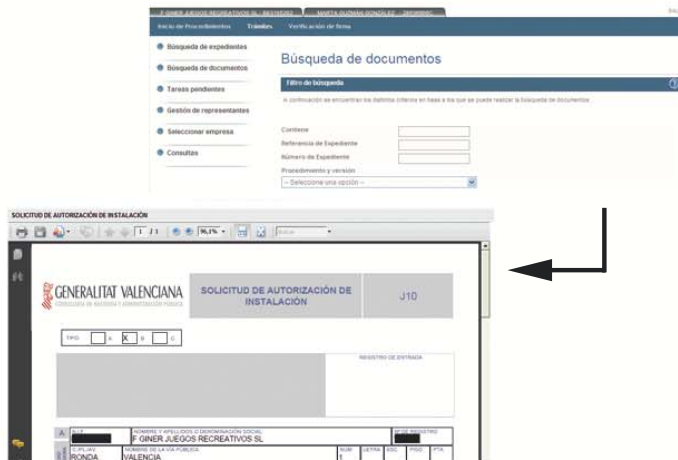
F GINER JUEGOS RECREATIVOS SL - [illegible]    MARTA GUZMAN GONZALEZ - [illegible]

Inicio de Procedimientos    Trámites    Verificación de firma

Búsqueda de expedientes

Búsqueda de documentos

Tareas pendientes

Gestión de representantes

Seleccionar empresa

Consultas

Búsqueda de documentos

Filtro de búsqueda

A continuación se encuentran los distintos criterios en base a los que se puede realizar la búsqueda de documentos

Contiene

Referencia de Expediente

Número de Expediente

Procedimiento y versión

-- Seleccione una opción --

SOLICITUD DE AUTORIZACIÓN DE INSTALACIÓN

1 / 1    96,1%

GENERALITAT VALENCIANA
CONSELLERIA DE HACIENDA Y ADMINISTRACIÓN PÚBLICA

SOLICITUD DE AUTORIZACIÓN DE INSTALACIÓN

J10

TIPO: A X B C

REGISTRO DE ENTRADA

A

N.I.F.

NOMBRE Y APELLIDOS O DENOMINACIÓN SOCIAL
F GINER JUEGOS RECREATIVOS SL

Nº DE REGISTRO

C/PL/AV
RONDA

NOMBRE DE LA VÍA PÚBLICA
VALENCIA

NÚM
1

LETRA

ESC.

PISO

PTA.